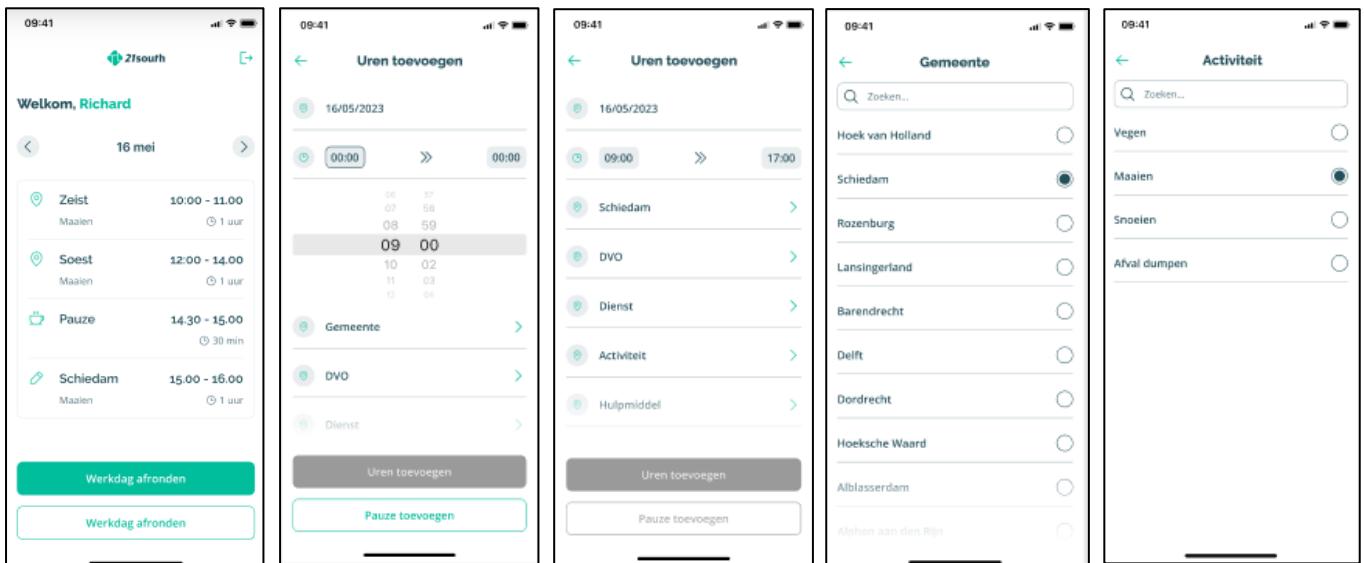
09:41

21south

Welkom, Richard

16 mei

Zeist 10:00 - 11.00
Maaien 1 uur

Soest 12:00 - 14.00
Maaien 1 uur

Pauze 14.30 - 15.00
30 min

Schiedam 15.00 - 16.00
Maaien 1 uur

Werkdag afronden

Werkdag afronden

09:41

Uren toevoegen

16/05/2023

00:00 00:00

06 57
07 58
08 59
09 00
10 02
11 03
12 04

Gemeente

DVO

Dienst

Uren toevoegen

Pauze toevoegen

09:41

Uren toevoegen

16/05/2023

09:00 17:00

Schiedam

DVO

Dienst

Activiteit

Hulpmiddel

Uren toevoegen

Pauze toevoegen

09:41

Gemeente

Zoeken...

Hoek van Holland

Schiedam

Rozenburg

Lansingerland

Barendrecht

Delft

Dordrecht

Hoeksche Waard

Alblasserdam

Alphen aan den Rijn

09:41

Activiteit

Zoeken...

Vegen

Maaien

Snoeien

Afval dumpen